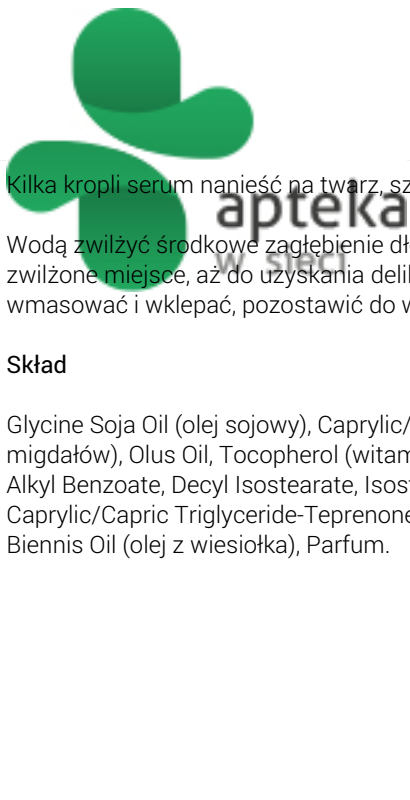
Kilka kropli serum nanieść na twarz, sz

apteka w sieci

Wodą zwilżyć środkowe zagłębienie dł zwilżone miejsce, aż do uzyskania delik wmasować i wklepać, pozostawić do w

Skład

Glycine Soja Oil (olej sojowy), Caprylic/ migdałów), Olus Oil, Tocopherol (witam Alkyl Benzoate, Decyl Isostearate, Isos Caprylic/Capric Triglyceride-Teprenone Biennis Oil (olej z wiesiołka), Parfum.